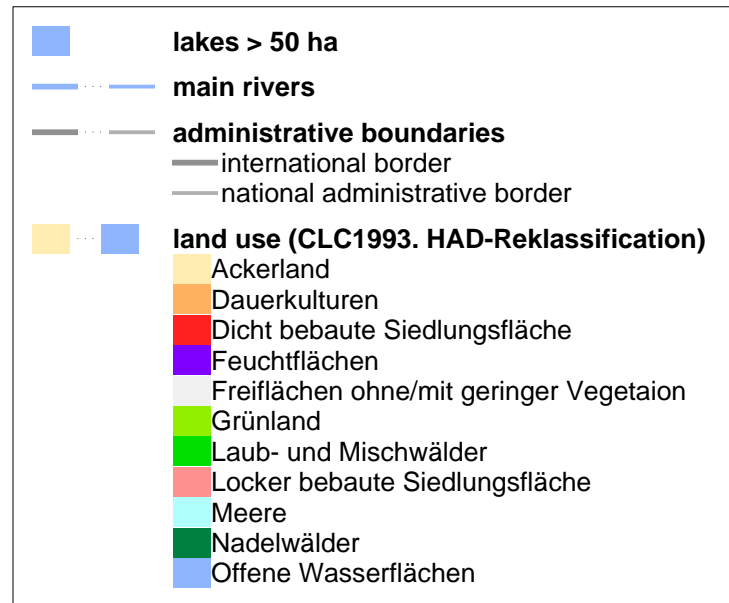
lakes > 50 ha

main rivers

administrative boundaries
international border
national administrative border

land use (CLC1993. HAD-Reklassification)
Ackerland
Dauerkulturen
Dicht bebaute Siedlungsfläche
Feuchtflächen
Freiflächen ohne/mit geringer Vegetaion
Grünland
Laub- und Mischwälder
Locker bebaute Siedlungsfläche
Meere
Nadelwälder
Offene Wasserflächen